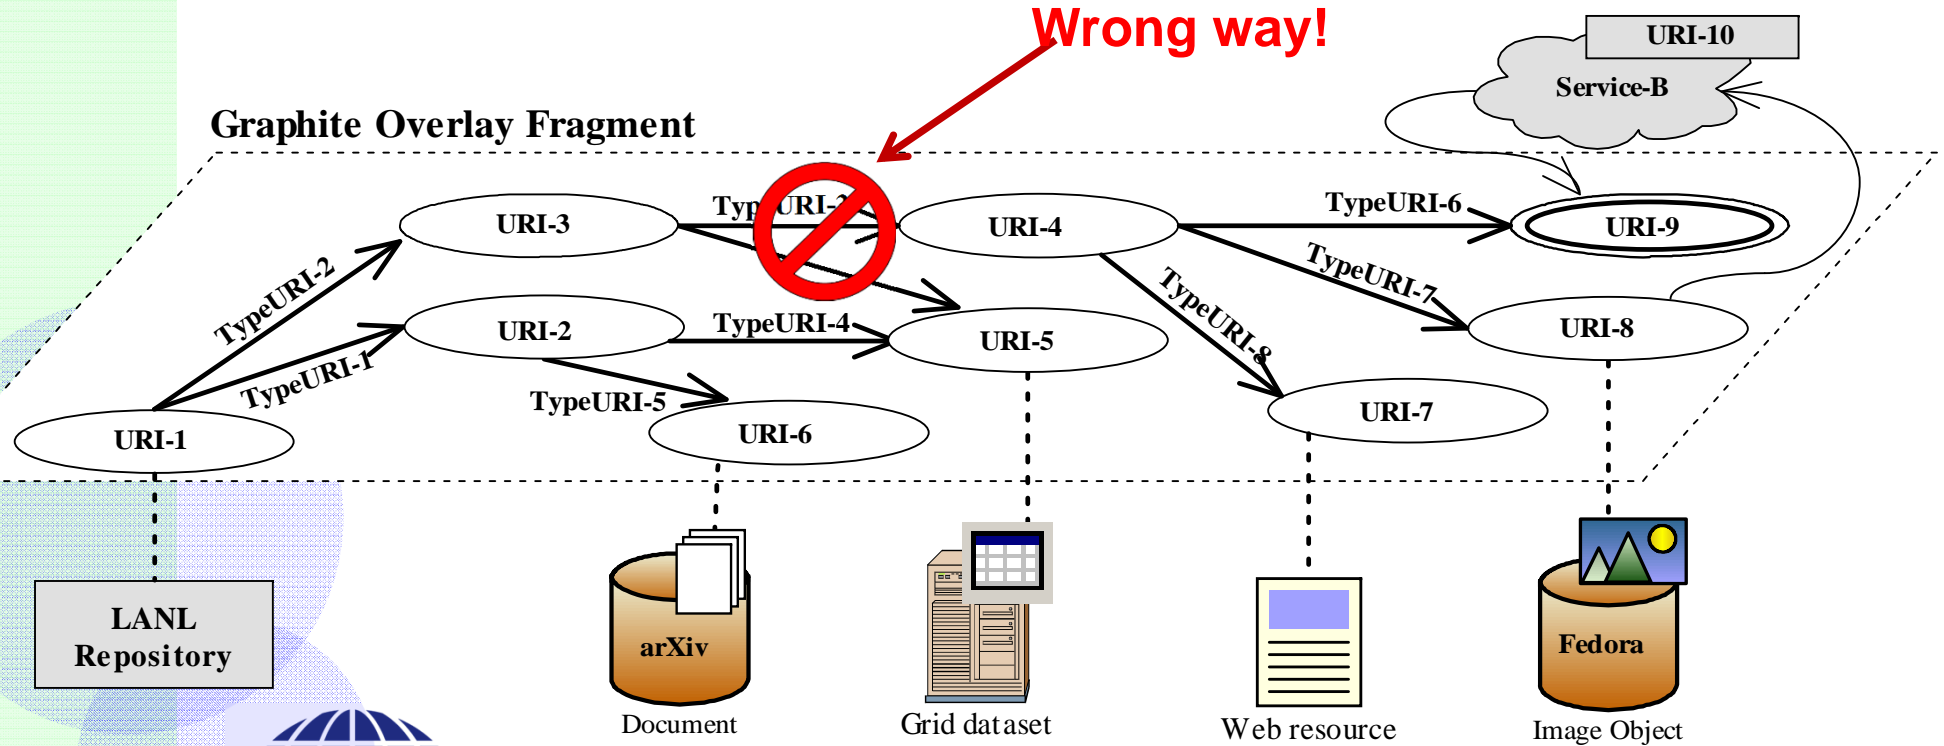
Wrong way!

URI-10

Service-B

Graphite Overlay Fragment

URI-3

Typ URI-3

URI-4

TypeURI-6

URI-9

TypeURI-2

TypeURI-7

URI-2

TypeURI-4

URI-5

TypeURI-8

URI-8

TypeURI-1

TypeURI-5

URI-7

URI-1

URI-6

LANL Repository

arXiv

Document

Grid dataset

Web resource

Fedora

Image Object